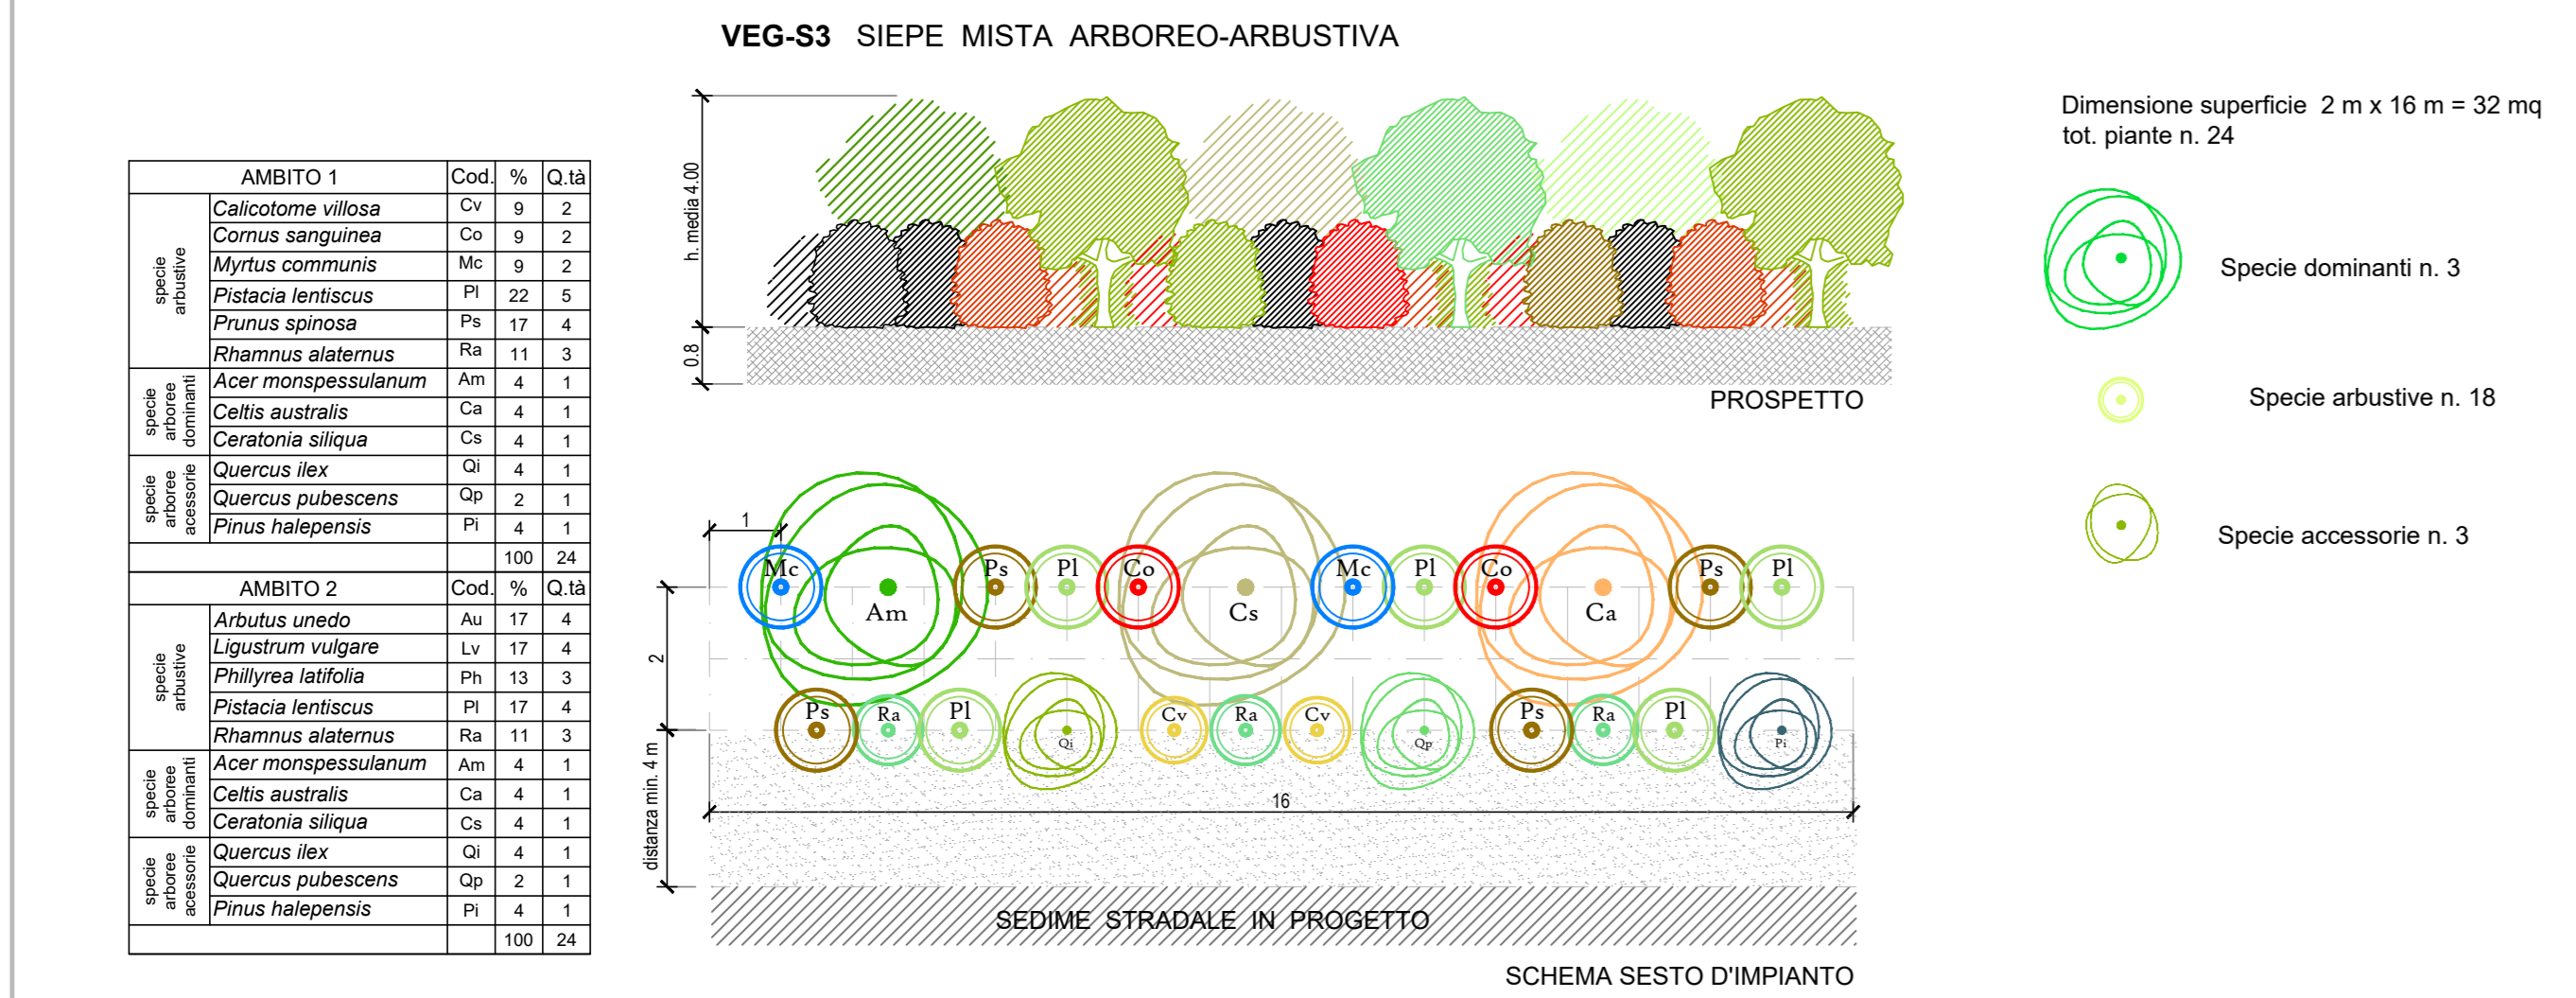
**VEG-S3** SIEPE MISTA ARBOREO-ARBUSTIVA

| AMBITO 1 | | Cod. | % | Q.tà |
|---|---|---|---|---|
| specie arbustive | *Calicotome villosa* | Cv | 9 | 2 |
| | *Cornus sanguinea* | Co | 9 | 2 |
| | *Myrtus communis* | Mc | 9 | 2 |
| | *Pistacia lentiscus* | Pl | 22 | 5 |
| | *Prunus spinosa* | Ps | 17 | 4 |
| | *Rhamnus alaternus* | Ra | 11 | 3 |
| specie arboree dominanti | *Acer monspessulanum* | Am | 4 | 1 |
| | *Celtis australis* | Ca | 4 | 1 |
| | *Ceratonia siliqua* | Cs | 4 | 1 |
| specie arboree acessorie | *Quercus ilex* | Qi | 4 | 1 |
| | *Quercus pubescens* | Qp | 2 | 1 |
| | *Pinus halepensis* | Pi | 4 | 1 |
| | | | 100 | 24 |

| AMBITO 2 | | Cod. | % | Q.tà |
|---|---|---|---|---|
| specie arbustive | *Arbutus unedo* | Au | 17 | 4 |
| | *Ligustrum vulgare* | Lv | 17 | 4 |
| | *Phillyrea latifolia* | Ph | 13 | 3 |
| | *Pistacia lentiscus* | Pl | 17 | 4 |
| | *Rhamnus alaternus* | Ra | 11 | 3 |
| specie arboree dominanti | *Acer monspessulanum* | Am | 4 | 1 |
| | *Celtis australis* | Ca | 4 | 1 |
| | *Ceratonia siliqua* | Cs | 4 | 1 |
| specie arboree acessorie | *Quercus ilex* | Qi | 4 | 1 |
| | *Quercus pubescens* | Qp | 2 | 1 |
| | *Pinus halepensis* | Pi | 4 | 1 |
| | | | 100 | 24 |

h. media 4.00

0.8

PROSPETTO

1

Mc Am Ps Pl Co Cs Mc Pl Co Ca Ps Pl

2

Ps Ra Pl Qi Cv Ra Cv Qp Ps Ra Pl Pi

16

distanza min. 4 m

SEDIME STRADALE IN PROGETTO

SCHEMA SESTO D'IMPIANTO

Dimensione superficie 2 m x 16 m = 32 mq
tot. piante n. 24

Specie dominanti n. 3

Specie arbustive n. 18

Specie accessorie n. 3